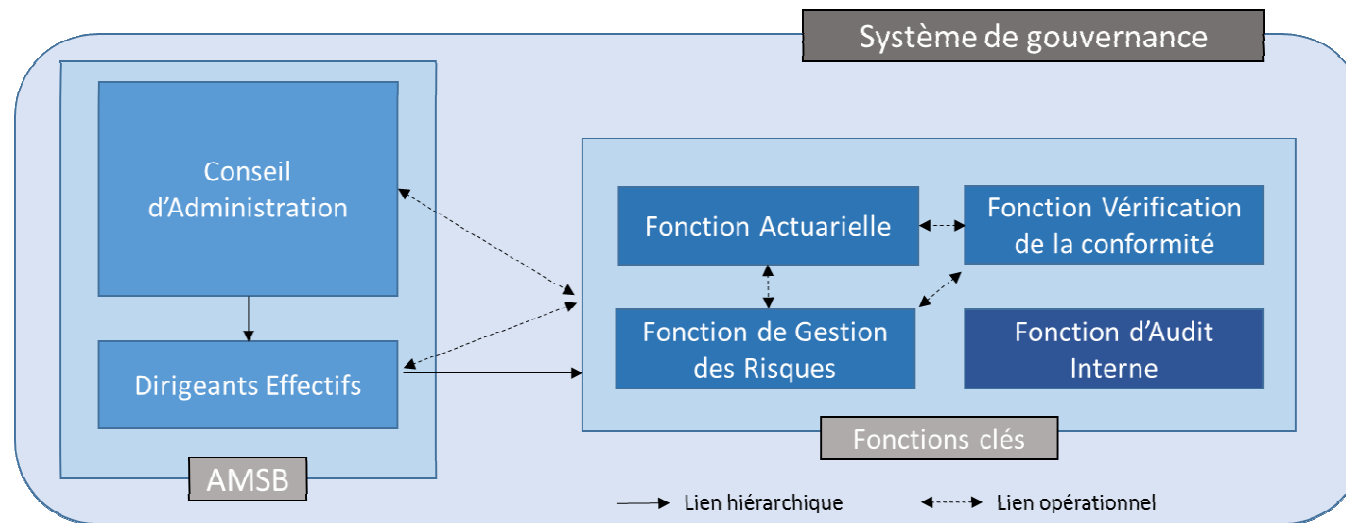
Système de gouvernance

Conseil d'Administration

Dirigeants Effectifs

AMSB

Fonction Actuarielle

Fonction Vérification de la conformité

Fonction de Gestion des Risques

Fonction d'Audit Interne

Fonctions clés

Lien hiérarchique

Lien opérationnel